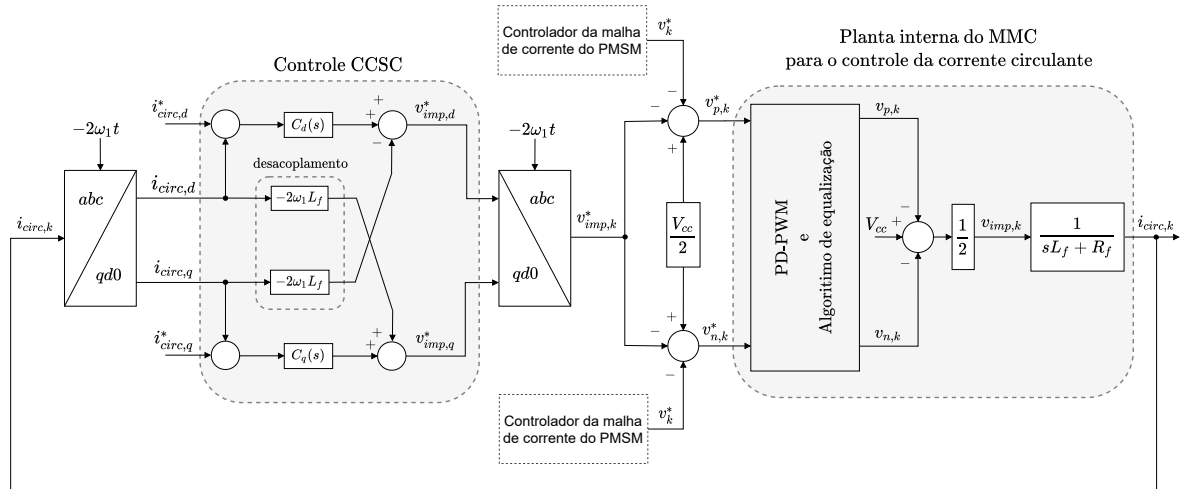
Controlador da malha de corrente do PMSM

$v_k^*$

Planta interna do MMC para o controle da corrente circulante

Controle CCSC

$-2\omega_1 t$

$i^*_{circ,d}$

$C_d(s)$

$v^*_{imp,d}$

desacoplamento

$-2\omega_1 t$

$v^*_{p,k}$

$v_{p,k}$

$abc$

$i_{circ,d}$

$-2\omega_1 L_f$

$abc$

$i_{circ,k}$

$qd0$

$i_{circ,q}$

$-2\omega_1 L_f$

$v^*_{imp,k}$

$\frac{V_{cc}}{2}$

PD-PWM e Algoritmo de equalização

$V_{cc}$

$\frac{1}{2}$

$v_{imp,k}$

$\frac{1}{sL_f + R_f}$

$i_{circ,k}$

$qd0$

$i^*_{circ,q}$

$C_q(s)$

$v^*_{imp,q}$

$v^*_{n,k}$

$v_{n,k}$

Controlador da malha de corrente do PMSM

$v_k^*$